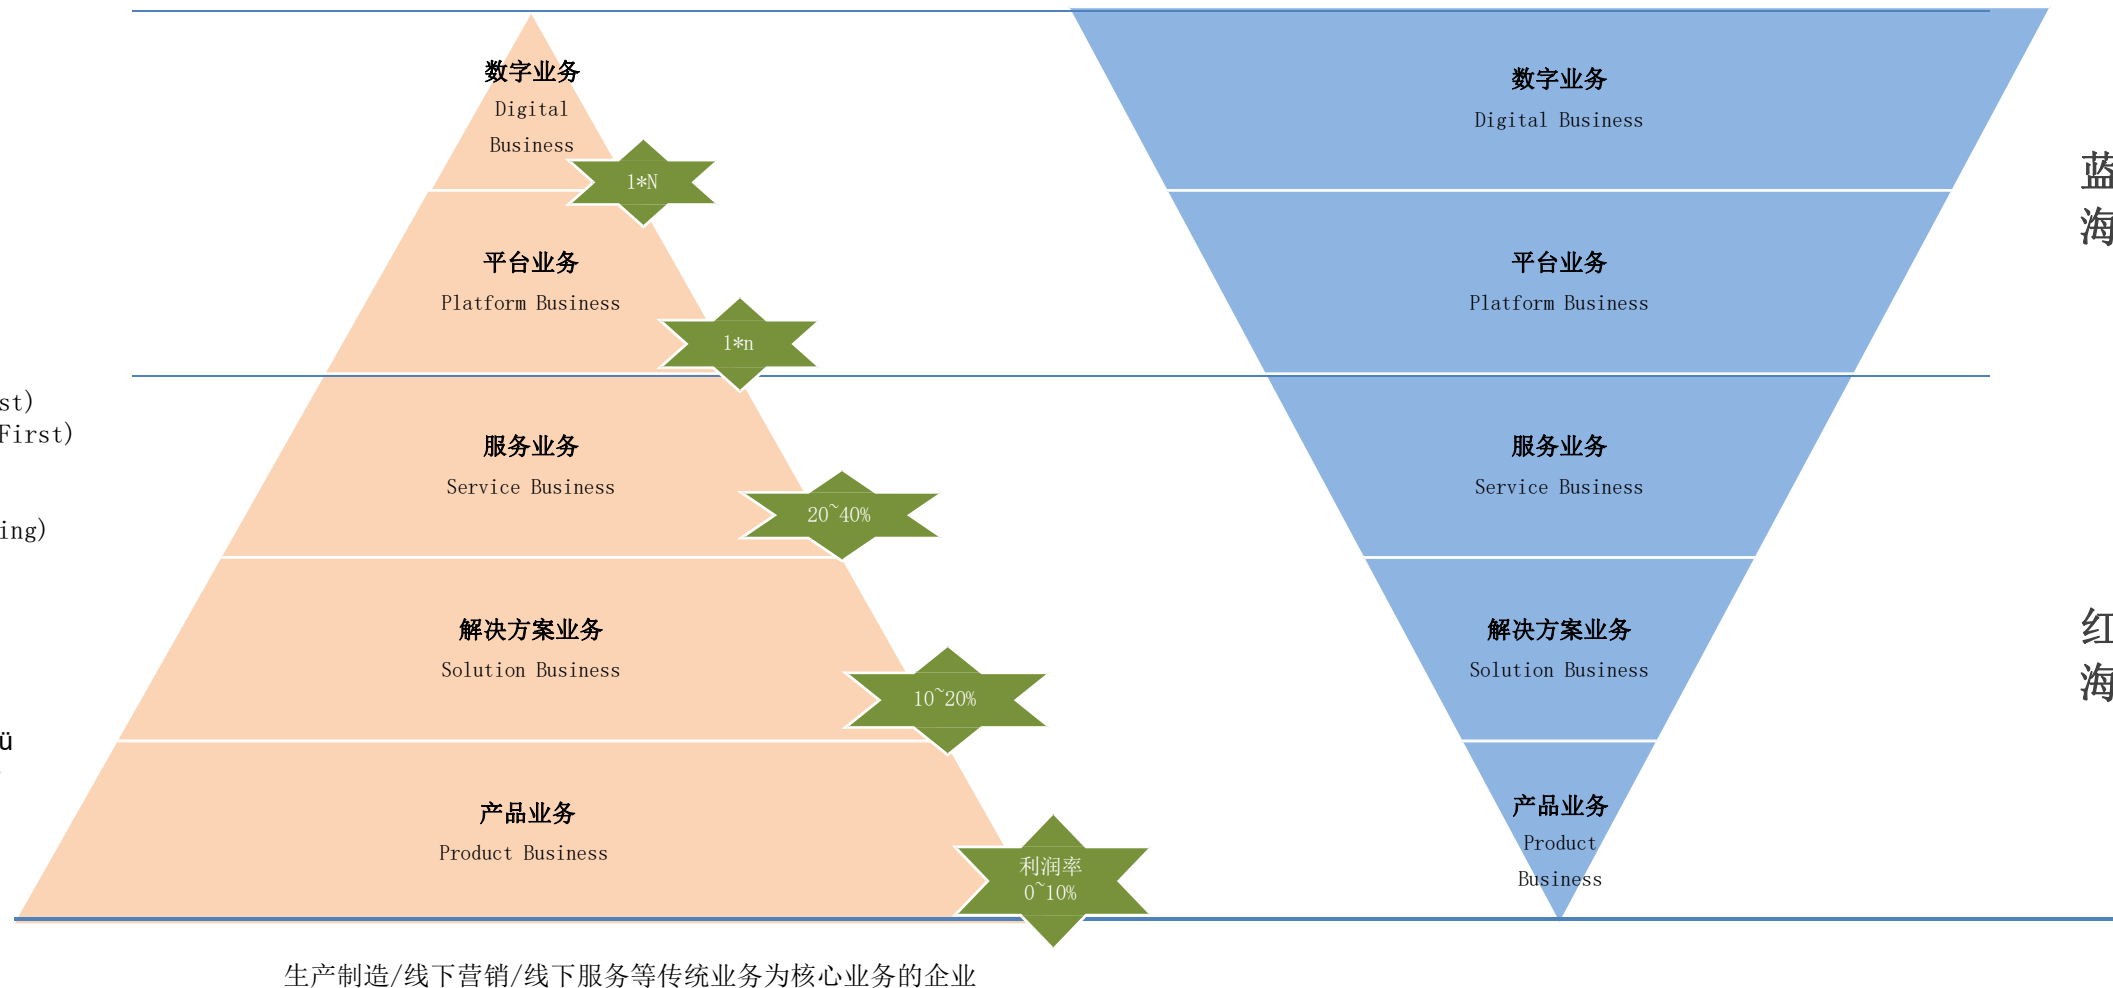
st)
First)

ing)

ü

数字业务
Digital Business

1*N

平台业务
Platform Business

1*n

服务业务
Service Business

20~40%

解决方案业务
Solution Business

10~20%

产品业务
Product Business

利润率
0~10%

数字业务
Digital Business

平台业务
Platform Business

服务业务
Service Business

解决方案业务
Solution Business

产品业务
Product Business

蓝海

红海

生产制造/线下营销/线下服务等传统业务为核心业务的企业